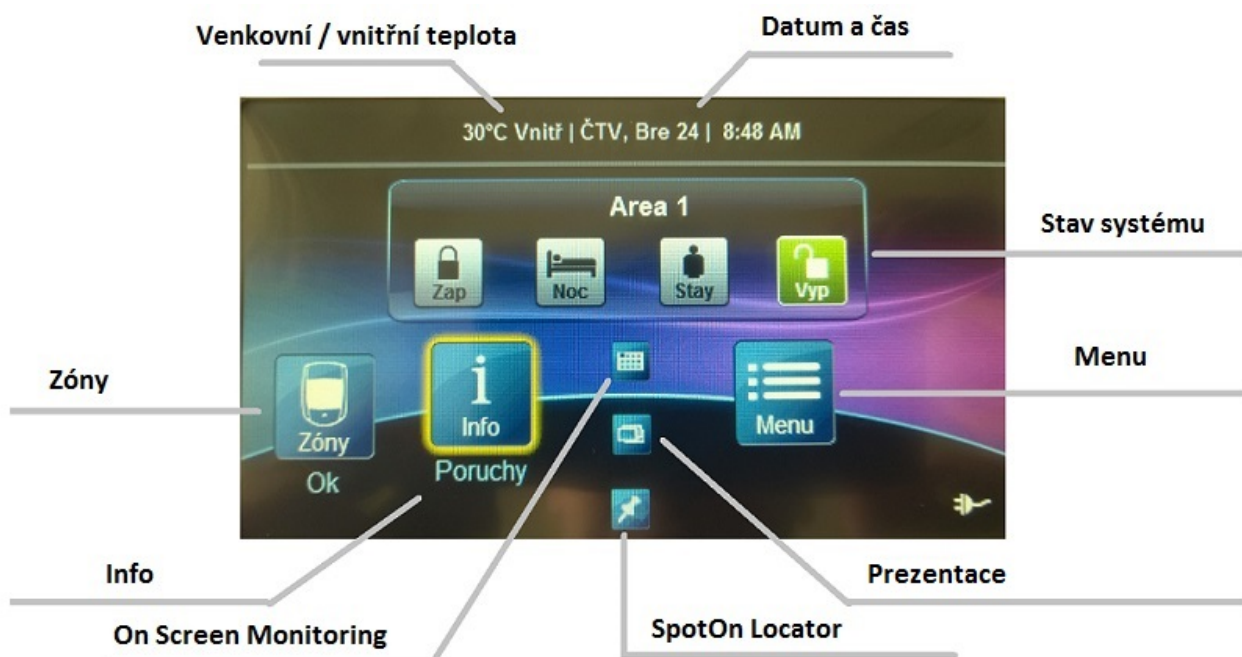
Venkovní / vnitřní teplota

Datum a čas

30°C Vnitř | ČTV, Bre 24 | 8:48 AM

Area 1

Stav systému

Zap

Noc

Stay

Vyp

Zóny

Menu

Zóny

Ok

Info

Poruchy

Menu

Info

Prezentace

On Screen Monitoring

SpotOn Locator